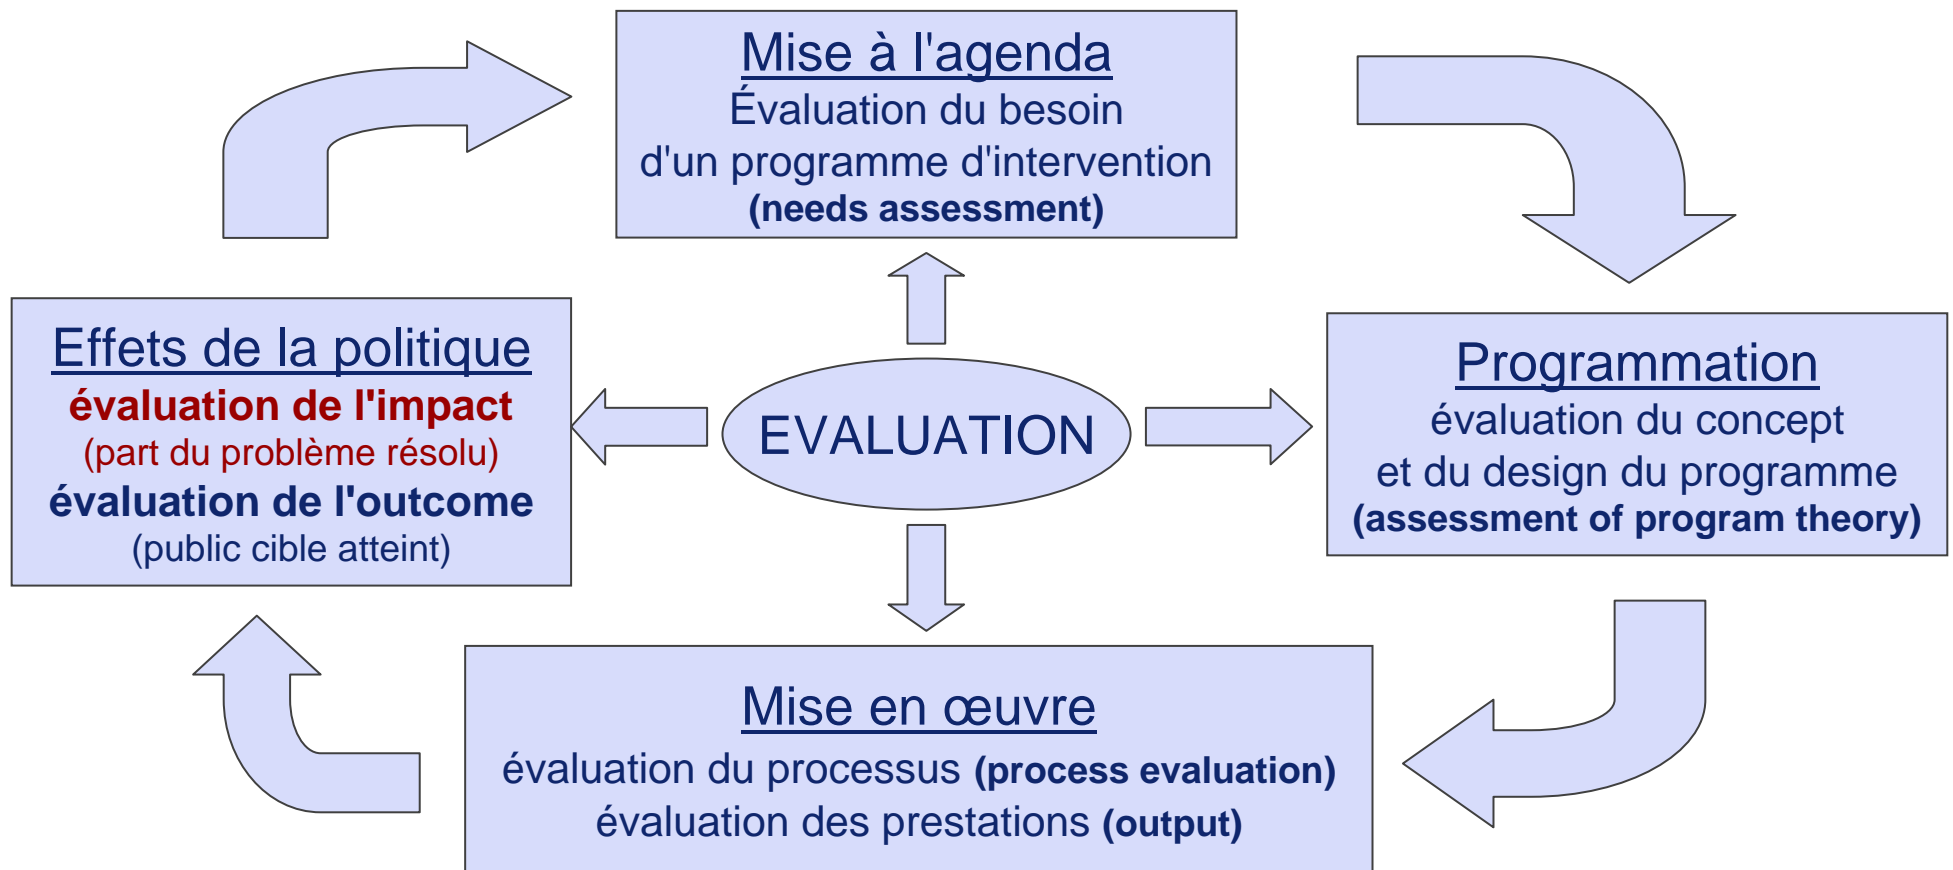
Mise à l'agenda
Évaluation du besoin d'un programme d'intervention
(needs assessment)

Effets de la politique
évaluation de l'impact
(part du problème résolu)
évaluation de l'outcome
(public cible atteint)

EVALUATION

Programmation
évaluation du concept et du design du programme
(assessment of program theory)

Mise en œuvre
évaluation du processus (process evaluation)
évaluation des prestations (output)